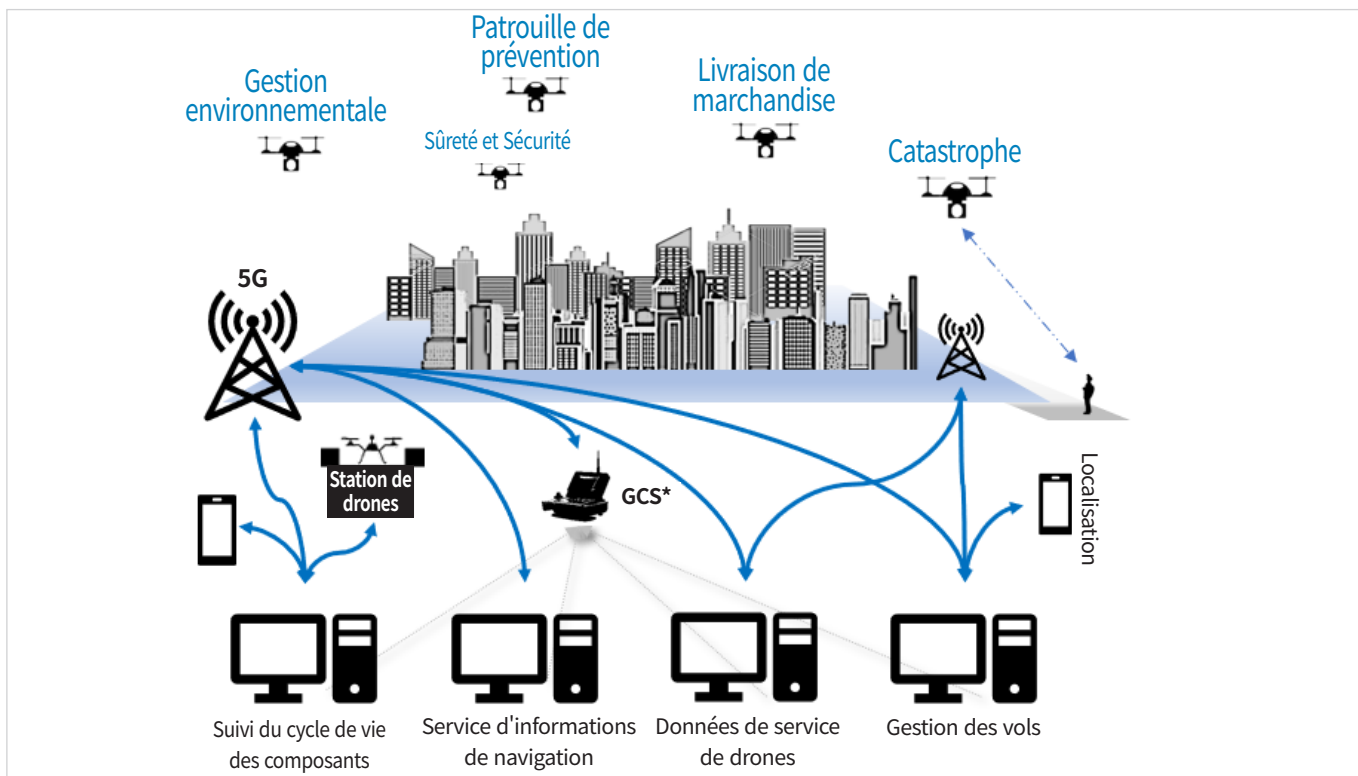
Patrouille de prévention

Gestion environnementale

Livraison de marchandise

Sûreté et Sécurité

Catastrophe

5G

Station de drones

GCS*

Localisation

Suivi du cycle de vie des composants

Service d'informations de navigation

Données de service de drones

Gestion des vols